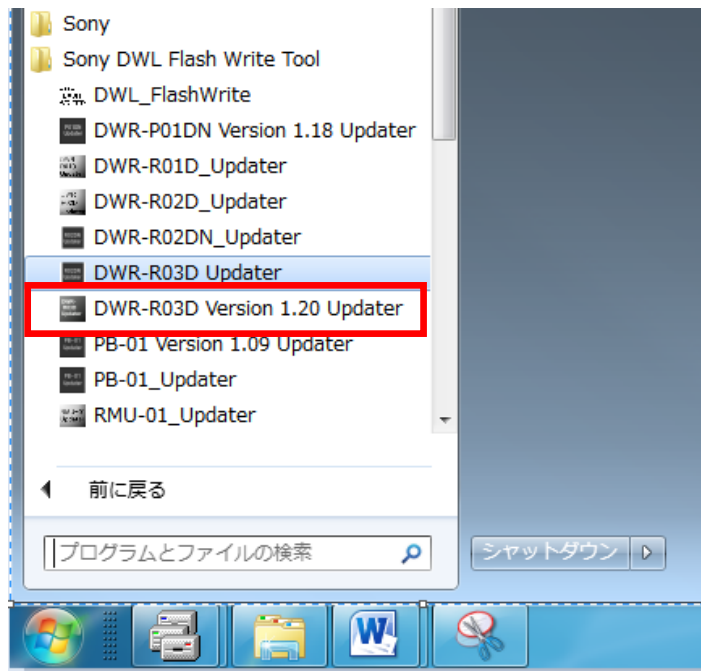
Sony
Sony DWL Flash Write Tool
DWL_FlashWrite
DWR-P01DN Version 1.18 Updater
DWR-R01D_Updater
DWR-R02D_Updater
DWR-R02DN_Updater
DWR-R03D Updater
DWR-R03D Version 1.20 Updater
PB-01 Version 1.09 Updater
PB-01_Updater
RMU-01_Updater

前に戻る

プログラムとファイルの検索

シャットダウン